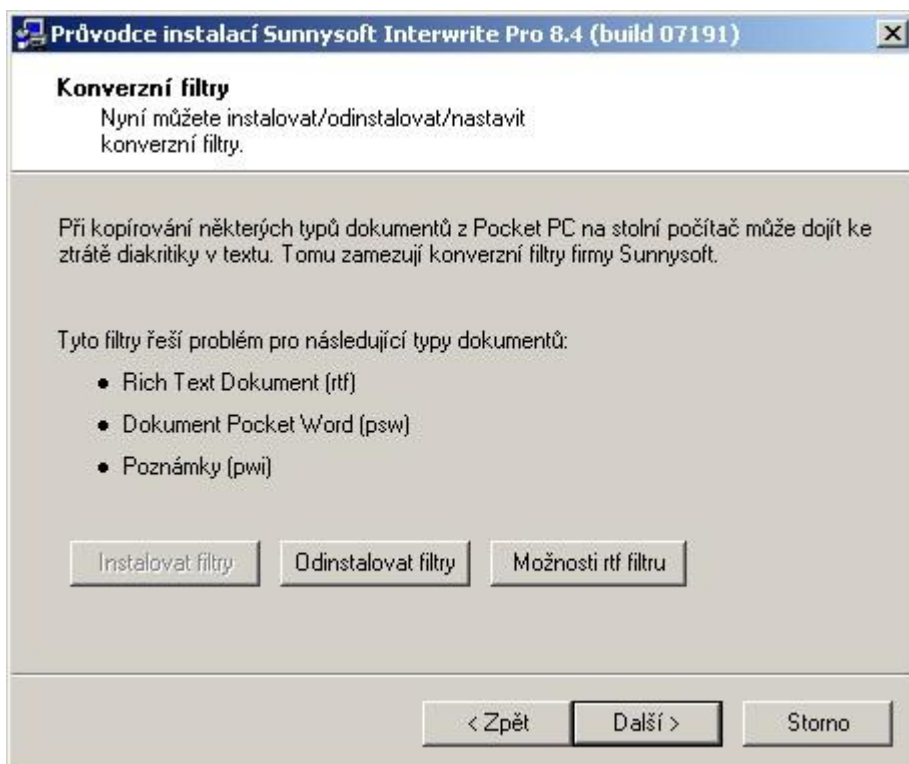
Průvodce instalací Sunnysoft Interwrite Pro 8.4 (build 07191)

Konverzní filtry
Nyní můžete instalovat/odinstalovat/nastavit konverzní filtry.

Při kopírování některých typů dokumentů z Pocket PC na stolní počítač může dojít ke ztrátě diakritiky v textu. Tomu zamezují konverzní filtry firmy Sunnysoft.

Tyto filtry řeší problém pro následující typy dokumentů:
• Rich Text Dokument (rtf)
• Dokument Pocket Word (psw)
• Poznámky (pwi)

Instalovat filtry
Odinstalovat filtry
Možnosti rtf filtru

< Zpět
Další >
Storno